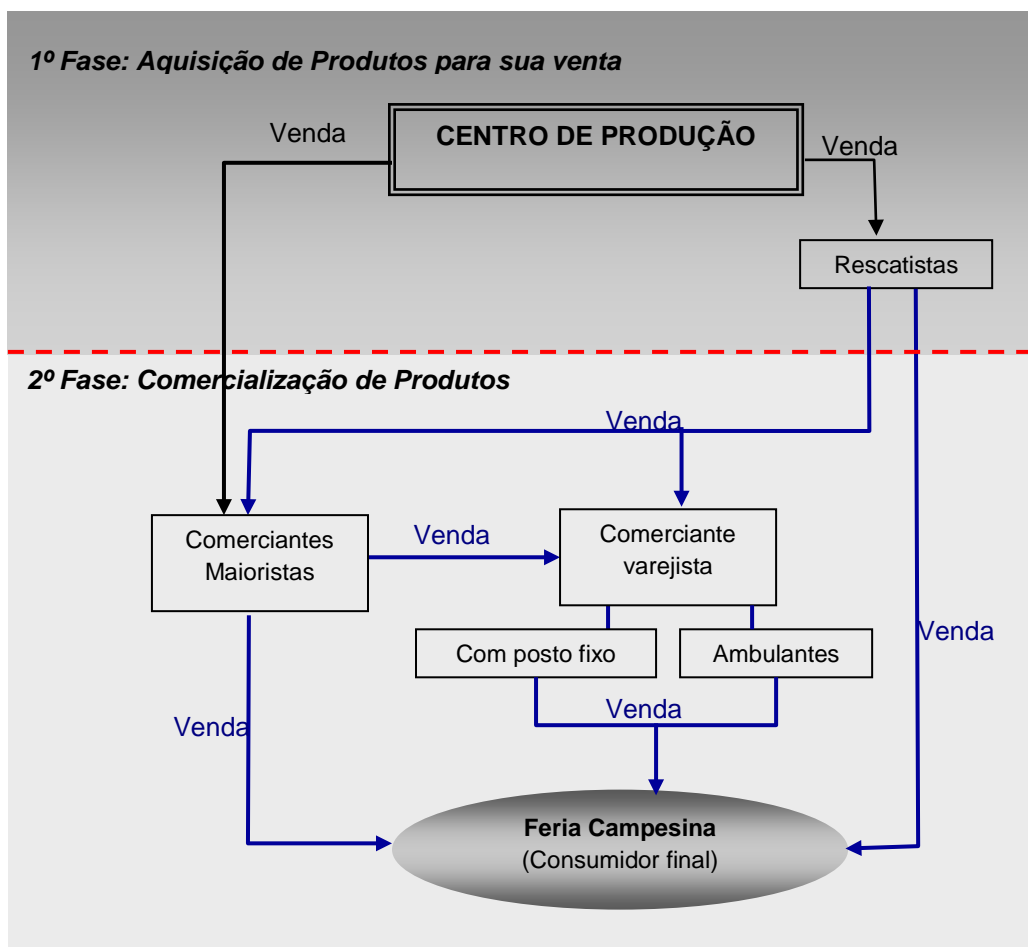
1º Fase: Aquisição de Produtos para sua venta

Venda

CENTRO DE PRODUÇÃO

Venda

Rescatistas

2º Fase: Comercialização de Produtos

Venda

Comerciantes Maioristas

Venda

Comerciante varejista

Com posto fixo

Ambulantes

Venda

Venda

Venda

Feria Campesina
(Consumidor final)